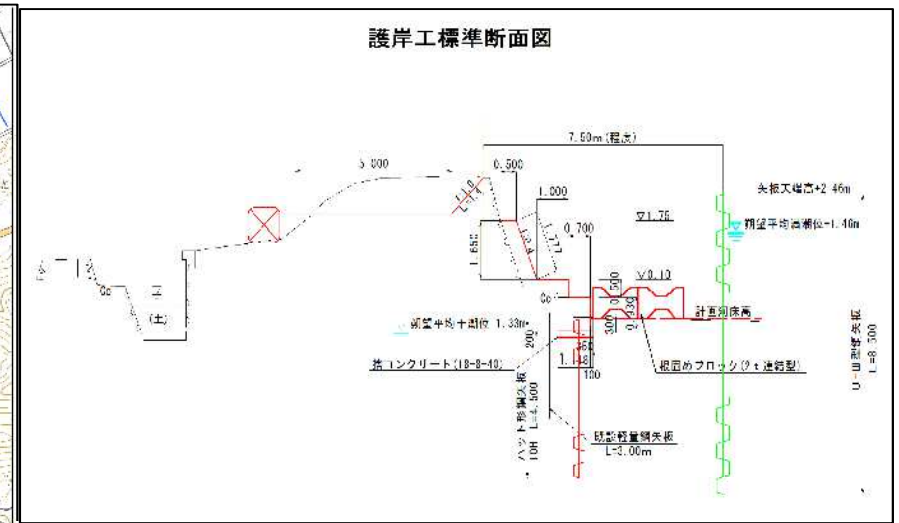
護岸工標準断面図

7.50m(程度)

5.000

0.500

1:1.0

1.000

1.650

0.700

▽1.75

矢板天端高+2.46m

朔望平均満潮位+1.46m

▽0.10

500

500

300

300

計画河床高

Co

(土)

朔望平均干潮位 1.33m

200

350

1:0.8

100

捨コンクリート(18-8-40)

根固めブロック(2t連結型)

ハット形鋼矢板 10H L=4.500

U-Ⅲ型鋼矢板 L=8.500

軽量鋼矢板 L=3.00m